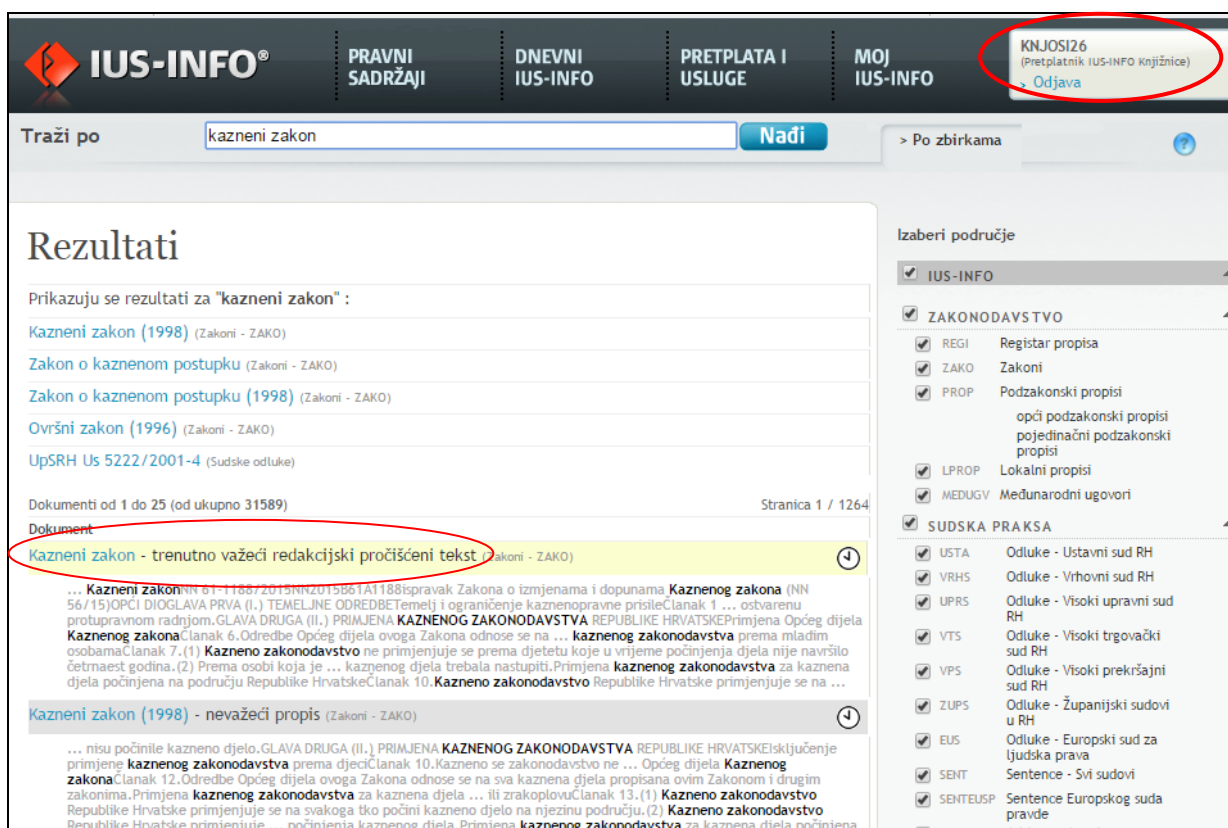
IUS-INFO®

PRAVNI SADRŽAJI

DNEVNI IUS-INFO

PRETPLATA I USLUGE

MOJ IUS-INFO

KNJOSI26
(Pretplatnik IUS-INFO Knjižnice)
> Odjava

Traži po

kazneni zakon

Nađi

> Po zbirkama

?

Rezultati

Prikazuju se rezultati za "kazneni zakon" :

Kazneni zakon (1998) (Zakoni - ZAKO)

Zakon o kaznenom postupku (Zakoni - ZAKO)

Zakon o kaznenom postupku (1998) (Zakoni - ZAKO)

Ovršni zakon (1996) (Zakoni - ZAKO)

UpSRH Us 5222/2001-4 (Sudske odluke)

Dokumenti od 1 do 25 (od ukupno 31589)

Stranica 1 / 1264

Dokument

Kazneni zakon - trenutno važeći redakcijski pročišćeni tekst (Zakoni - ZAKO)

... Kazneni zakonNN 61-1188/2015NN2015B61A1188ispravak Zakona o izmjenama i dopunama Kaznenog zakona (NN 56/15)OPĆI DIOGLAVA PRVA (I.) TEMELJNE ODREDBETemelj i ograničenje kaznenopravne prisileČlanak 1 ... ostvarenu protupravnom radnjom.GLAVA DRUGA (II.) PRIMJENA KAZNENOG ZAKONODAVSTVA REPUBLIKE HRVATSKEPrimjena Općeg dijela Kaznenog zakonaČlanak 6.Odredbe Općeg dijela ovoga Zakona odnose se na ... kaznenog zakonodavstva prema mladim osobamaČlanak 7.(1) Kazneno zakonodavstvo ne primjenjuje se prema djetetu koje u vrijeme počinjenja djela nije navršilo četrnaest godina.(2) Prema osobi koja je ... kaznenog djela trebala nastupiti.Primjena kaznenog zakonodavstva za kaznena djela počinjena na području Republike HrvatskeČlanak 10.Kazneno zakonodavstvo Republike Hrvatske primjenjuje se na ...

Kazneni zakon (1998) - nevažeći propis (Zakoni - ZAKO)

... nisu počinile kazneno djelo.GLAVA DRUGA (II.) PRIMJENA KAZNENOG ZAKONODAVSTVA REPUBLIKE HRVATSKEIsključenje primjene kaznenog zakonodavstva prema djeciČlanak 10.Kazneno se zakonodavstvo ne ... Općeg dijela Kaznenog zakonaČlanak 12.Odredbe Općeg dijela ovoga Zakona odnose se na sva kaznena djela propisana ovim Zakonom i drugim zakonima.Primjena kaznenog zakonodavstva za kaznena djela ... ili zrakoplovuČlanak 13.(1) Kazneno zakonodavstvo Republike Hrvatske primjenjuje se na svakoga tko počini kazneno djelo na njezinu području.(2) Kazneno zakonodavstvo Republike Hrvatske primjenjuje ... počinjenja kaznenog djela. Primjena kaznenog zakonodavstva za kaznena djela počinjena

Izaberi područje

IUS-INFO

ZAKONODAVSTVO
REGI Registar propisa
ZAKO Zakoni
PROP Podzakonski propisi
opći podzakonski propisi
pojedinačni podzakonski propisi
LPROP Lokalni propisi
MEĐUGV Međunarodni ugovori

SUDSKA PRAKSA
USTA Odluke - Ustavni sud RH
VRHS Odluke - Vrhovni sud RH
UPRS Odluke - Visoki upravni sud RH
VTS Odluke - Visoki trgovački sud RH
VPS Odluke - Visoki prekršajni sud RH
ZUPS Odluke - Županijski sudovi u RH
EUS Odluke - Europski sud za ljudska prava
SENT Sentence - Svi sudovi
SENTEUSP Sentence Europskog suda pravde